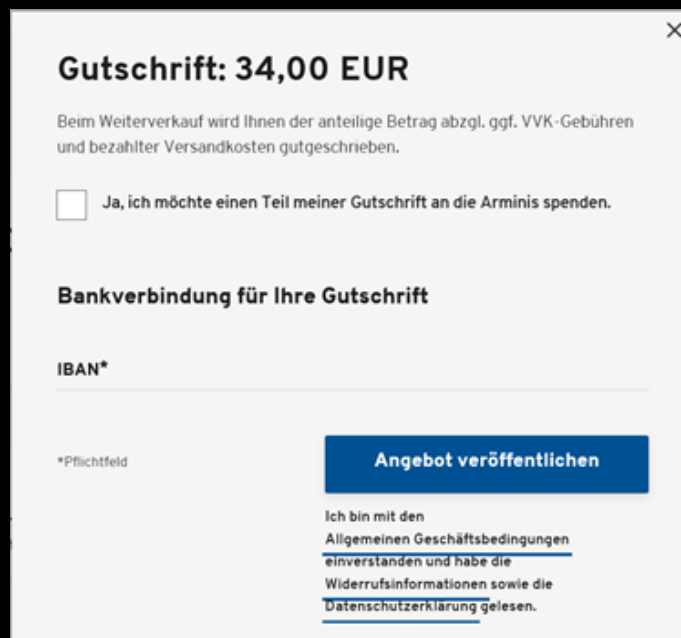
×

Gutschrift: 34,00 EUR

Beim Weiterverkauf wird Ihnen der anteilige Betrag abzgl. ggf. VVK-Gebühren und bezahlter Versandkosten gutgeschrieben.

Ja, ich möchte einen Teil meiner Gutschrift an die Arminis spenden.

Bankverbindung für Ihre Gutschrift

IBAN*

*Pflichtfeld

Angebot veröffentlichen

Ich bin mit den Allgemeinen Geschäftsbedingungen einverstanden und habe die Widerrufsinformationen sowie die Datenschutzerklärung gelesen.